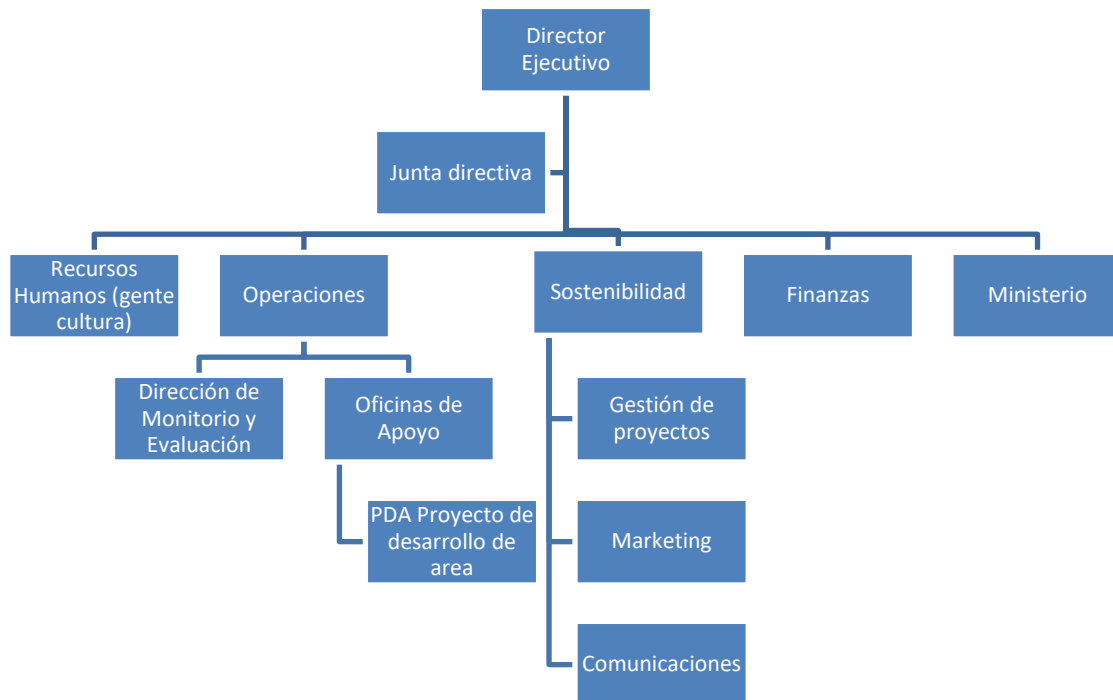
Director Ejecutivo

Junta directiva

Recursos Humanos (gente cultura)

Operaciones

Sostenibilidad

Finanzas

Ministerio

Dirección de Monitorio y Evaluación

Oficinas de Apoyo

PDA Proyecto de desarrollo de area

Gestión de proyectos

Marketing

Comunicaciones